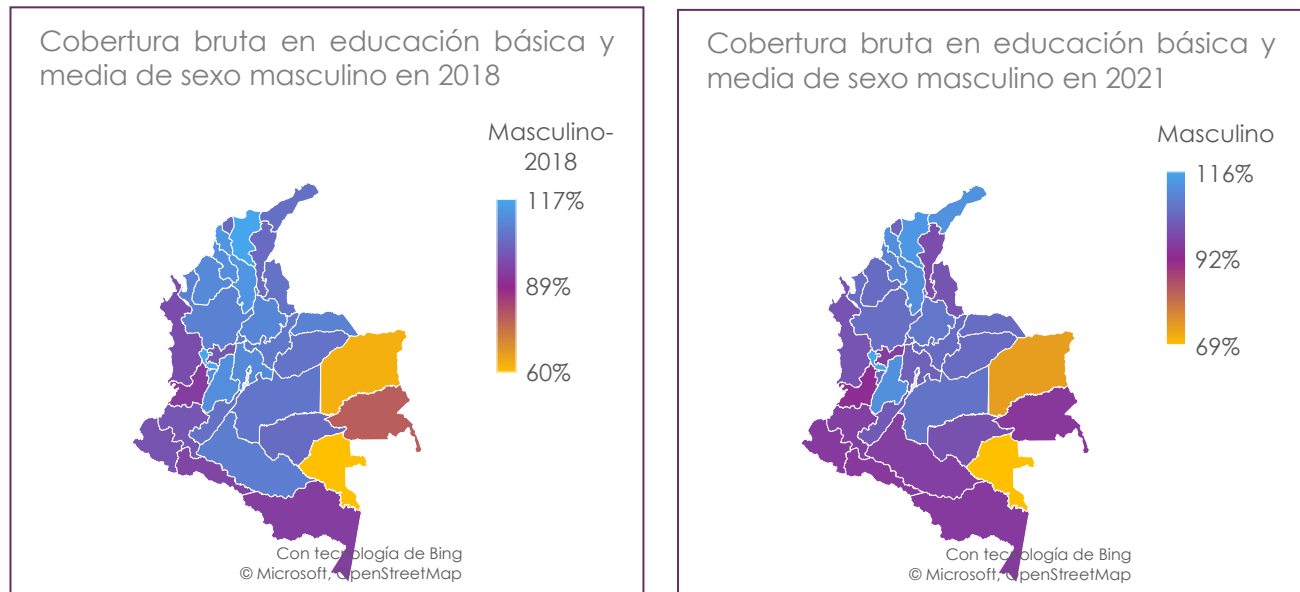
Cobertura bruta en educación básica y media de sexo masculino en 2018

Masculino-2018

117%

89%

60%

Con tecnología de Bing
© Microsoft, OpenStreetMap

Cobertura bruta en educación básica y media de sexo masculino en 2021

Masculino

116%

92%

69%

Con tecnología de Bing
© Microsoft, OpenStreetMap